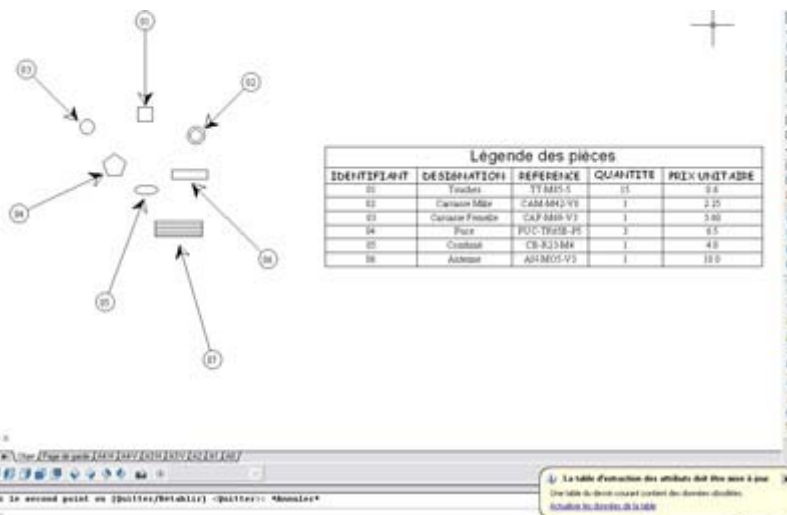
01

02

03

04

05

06

07

Légende des pièces

| IDENTIFIANT | DESIGNATION | REFERENCE | QUANTITE | PRIX UNITAIRE |
|---|---|---|---|---|
| 01 | Touches | TT-M05-5 | 15 | 0.6 |
| 02 | Carcasse Mâle | CAM-M42-V5 | 1 | 2.25 |
| 03 | Carcasse Femelle | CAF-M40-V3 | 1 | 3.60 |
| 04 | Puce | PUC-TR45B-P5 | 3 | 6.5 |
| 05 | Combiné | CB-K23-M4 | 1 | 4.0 |
| 06 | Antenne | AN-M05-V3 | 1 | 10.0 |

Objet | Page de garde | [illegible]

le second point ou [Quitter/Rétablir] <Quitter>: *Annuler*

La table d'extraction des attributs doit être mise à jour

Une table du dessin courant contient des données obsolètes.

Actualiser les données de la table